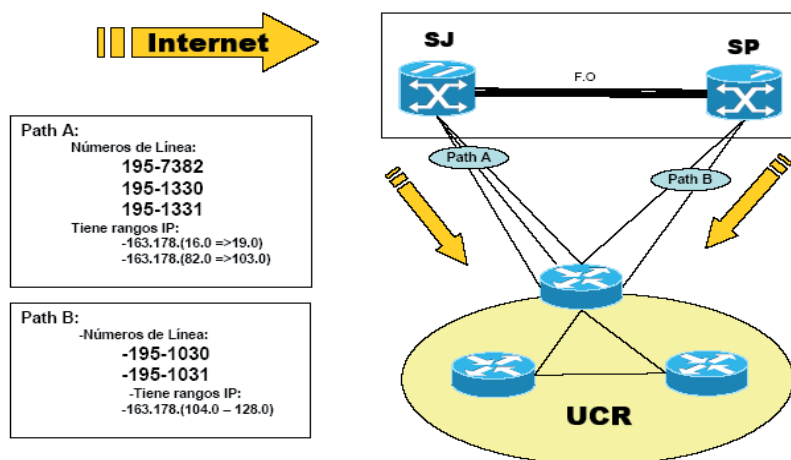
Internet

SJ

SP

F.O

Path A

Path B

UCR

Path A:
Números de Línea:
195-7382
195-1330
195-1331
Tiene rangos IP:
-163.178.(16.0 =>19.0)
-163.178.(82.0 =>103.0)

Path B:
-Números de Línea:
-195-1030
-195-1031
-Tiene rangos IP:
-163.178.(104.0 – 128.0)